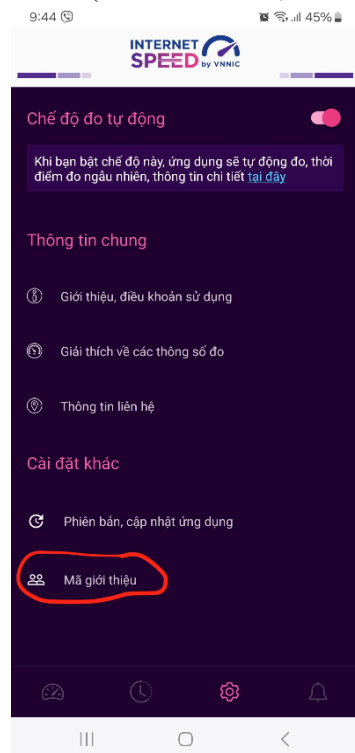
9:44 45%

INTERNET SPEED by VNNIC

Chế độ đo tự động

Khi bạn bật chế độ này, ứng dụng sẽ tự động đo, thời điểm đo ngẫu nhiên, thông tin chi tiết tại đây

Thông tin chung

Giới thiệu, điều khoản sử dụng

Giải thích về các thông số đo

Thông tin liên hệ

Cài đặt khác

Phiên bản, cập nhật ứng dụng

Mã giới thiệu